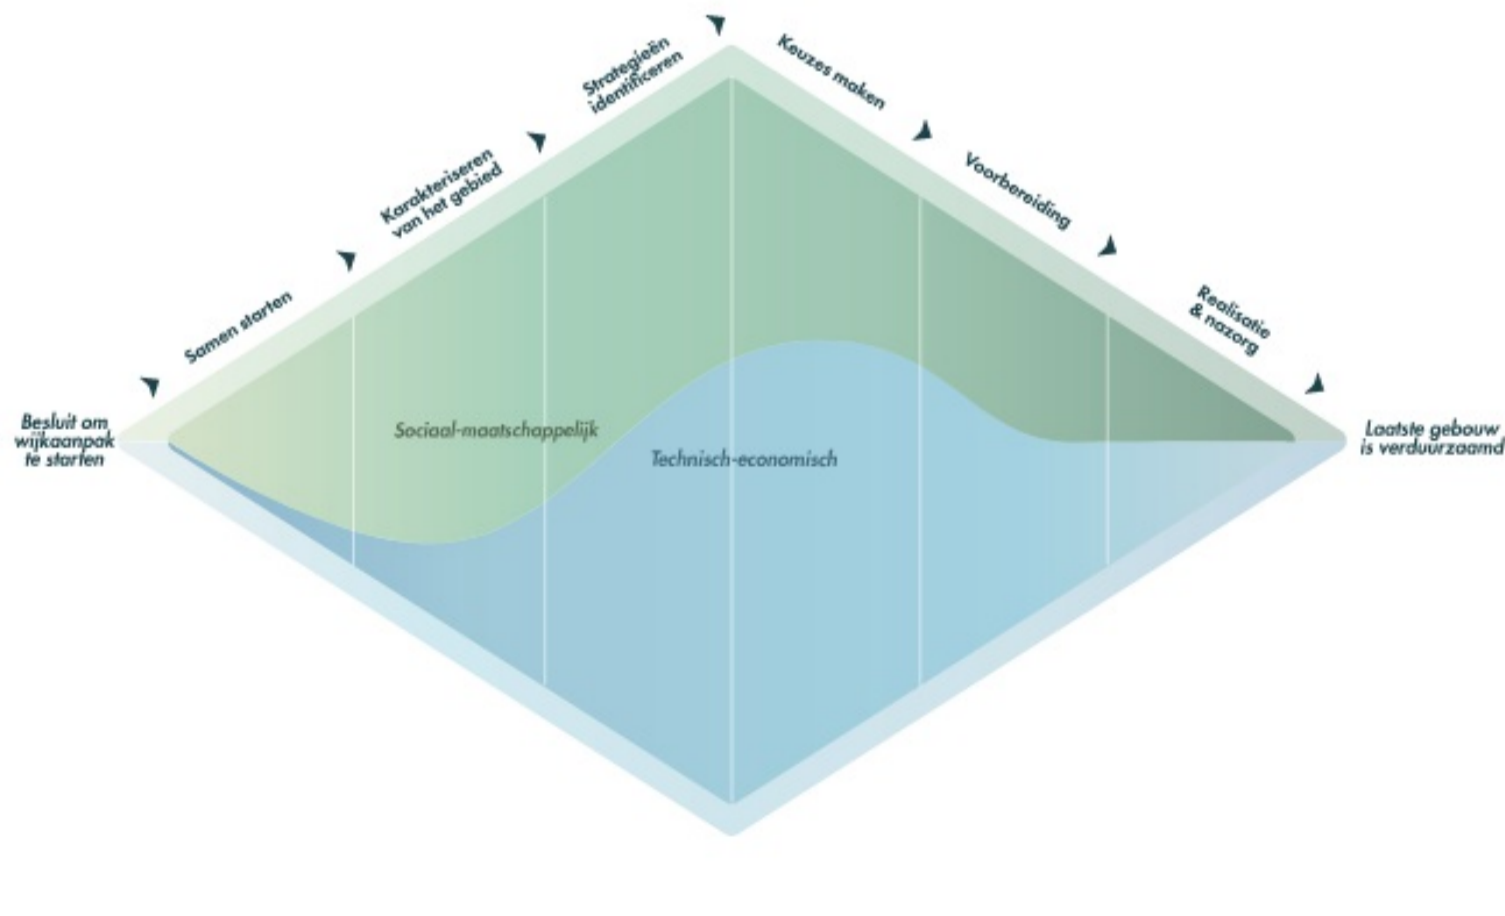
Besluit om wijkaanpak te starten

Samen starten

Karakteriseren van het gebied

Strategieën identificeren

Keuzes maken

Voorbereiding

Realisatie & nazorg

Laatste gebouw is verduurzaamd

Sociaal-maatschappelijk

Technisch-economisch